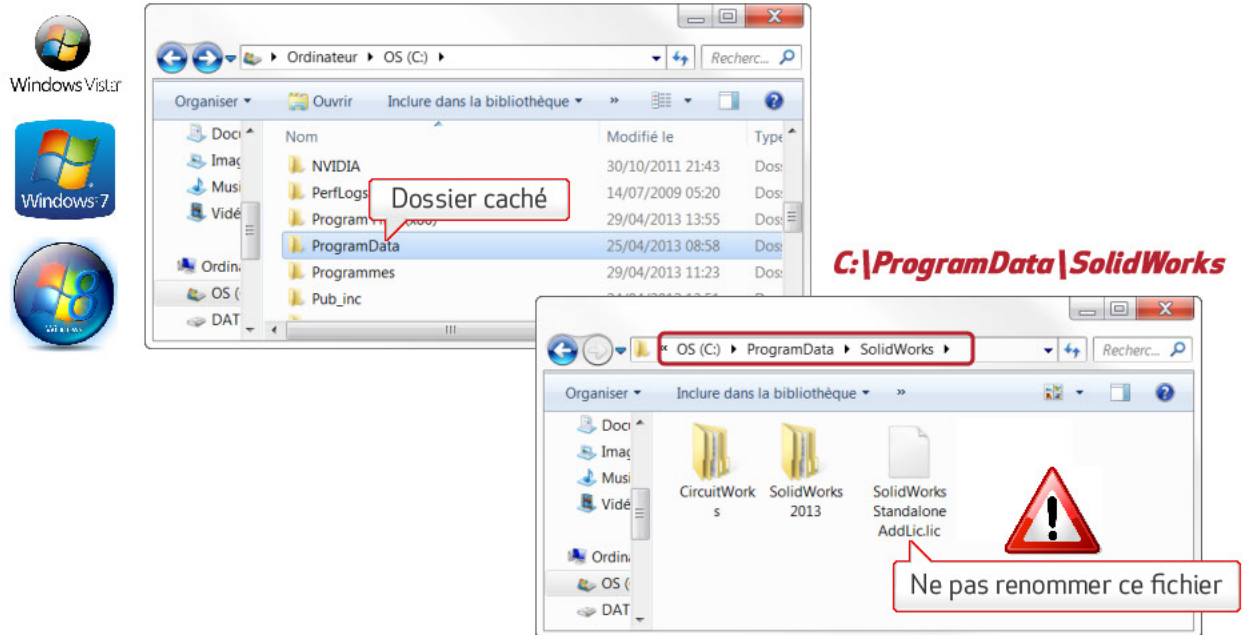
Windows Vista

Windows 7

Ordinateur ▸ OS (C:) ▸

Recherc...

Organiser ▾ Ouvrir Inclure dans la bibliothèque ▾ »

Docu
Imag
Musi
Vidé

Ordina
OS (
DAT

| Nom | Modifié le | Type |
|---|---|---|
| NVIDIA | 30/10/2011 21:43 | Doss |
| PerfLogs | 14/07/2009 05:20 | Doss |
| Program Files (x86) | 29/04/2013 13:55 | Doss |
| ProgramData | 25/04/2013 08:58 | Doss |
| Programmes | 29/04/2013 11:23 | Doss |
| Pub_inc | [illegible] | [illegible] |

Dossier caché

C:\ProgramData\SolidWorks

« OS (C:) ▸ ProgramData ▸ SolidWorks ▸

Recherc...

Organiser ▾ Inclure dans la bibliothèque ▾ »

Docu
Imag
Musi
Vidé

Ordina
OS (
DAT

CircuitWorks

SolidWorks 2013

SolidWorks Standalone AddLic.lic

Ne pas renommer ce fichier